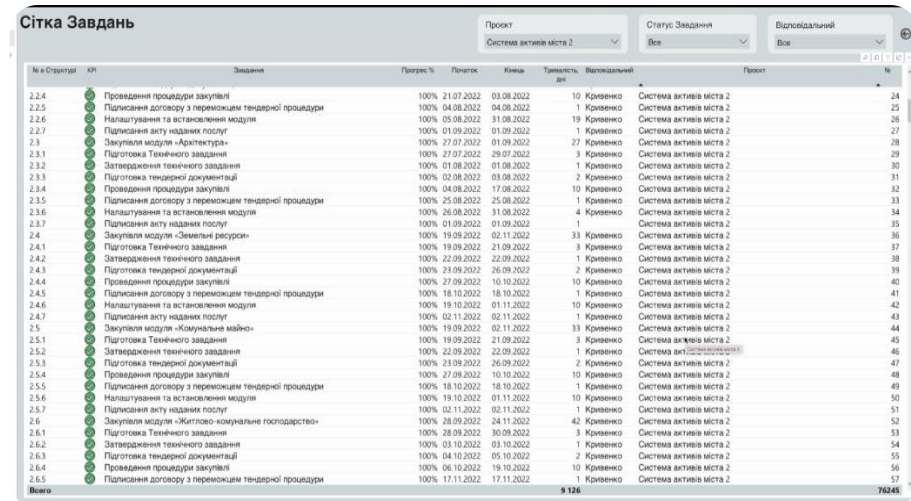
Сітка Завдань

Проект
Система активів міста 2

Статус Завдання
Все

Відповідальний
Все

| № в Структурі | KPI | Завдання | Прогрес % | Початок | Кінець | Тривалість, дні | Відповідальний | Проект | № |
|---|---|---|---|---|---|---|---|---|---|
| 2.2.4 | | Проведення процедури закупівлі | 100% | 21.07.2022 | 03.08.2022 | 10 | Кривенко | Система активів міста 2 | 24 |
| 2.2.5 | | Підписання договору з переможцем тендерної процедури | 100% | 04.08.2022 | 04.08.2022 | 1 | Кривенко | Система активів міста 2 | 25 |
| 2.2.6 | | Налаштування та встановлення модуля | 100% | 05.08.2022 | 31.08.2022 | 19 | Кривенко | Система активів міста 2 | 26 |
| 2.2.7 | | Підписання акту наданих послуг | 100% | 01.09.2022 | 01.09.2022 | 1 | Кривенко | Система активів міста 2 | 27 |
| 2.3 | | Закупівля модуля «Архітектура» | 100% | 27.07.2022 | 01.09.2022 | 27 | Кривенко | Система активів міста 2 | 28 |
| 2.3.1 | | Підготовка Технічного завдання | 100% | 27.07.2022 | 29.07.2022 | 3 | Кривенко | Система активів міста 2 | 29 |
| 2.3.2 | | Затвердження технічного завдання | 100% | 01.08.2022 | 01.08.2022 | 1 | Кривенко | Система активів міста 2 | 30 |
| 2.3.3 | | Підготовка тендерної документації | 100% | 02.08.2022 | 03.08.2022 | 2 | Кривенко | Система активів міста 2 | 31 |
| 2.3.4 | | Проведення процедури закупівлі | 100% | 04.08.2022 | 17.08.2022 | 10 | Кривенко | Система активів міста 2 | 32 |
| 2.3.5 | | Підписання договору з переможцем тендерної процедури | 100% | 25.08.2022 | 25.08.2022 | 1 | Кривенко | Система активів міста 2 | 33 |
| 2.3.6 | | Налаштування та встановлення модуля | 100% | 26.08.2022 | 31.08.2022 | 4 | Кривенко | Система активів міста 2 | 34 |
| 2.3.7 | | Підписання акту наданих послуг | 100% | 01.09.2022 | 01.09.2022 | 1 | Кривенко | Система активів міста 2 | 35 |
| 2.4 | | Закупівля модуля «Земельні ресурси» | 100% | 19.09.2022 | 02.11.2022 | 33 | Кривенко | Система активів міста 2 | 36 |
| 2.4.1 | | Підготовка Технічного завдання | 100% | 19.09.2022 | 21.09.2022 | 3 | Кривенко | Система активів міста 2 | 37 |
| 2.4.2 | | Затвердження технічного завдання | 100% | 22.09.2022 | 22.09.2022 | 1 | Кривенко | Система активів міста 2 | 38 |
| 2.4.3 | | Підготовка тендерної документації | 100% | 23.09.2022 | 26.09.2022 | 2 | Кривенко | Система активів міста 2 | 39 |
| 2.4.4 | | Проведення процедури закупівлі | 100% | 27.09.2022 | 10.10.2022 | 10 | Кривенко | Система активів міста 2 | 40 |
| 2.4.5 | | Підписання договору з переможцем тендерної процедури | 100% | 18.10.2022 | 18.10.2022 | 1 | Кривенко | Система активів міста 2 | 41 |
| 2.4.6 | | Налаштування та встановлення модуля | 100% | 19.10.2022 | 01.11.2022 | 10 | Кривенко | Система активів міста 2 | 42 |
| 2.4.7 | | Підписання акту наданих послуг | 100% | 02.11.2022 | 02.11.2022 | 1 | Кривенко | Система активів міста 2 | 43 |
| 2.5 | | Закупівля модуля «Комунальне майно» | 100% | 19.09.2022 | 02.11.2022 | 33 | Кривенко | Система активів міста 2 | 44 |
| 2.5.1 | | Підготовка Технічного завдання | 100% | 19.09.2022 | 21.09.2022 | 3 | Кривенко | Система активів міста 2 | 45 |
| 2.5.2 | | Затвердження технічного завдання | 100% | 22.09.2022 | 22.09.2022 | 1 | Кривенко | Система активів міста 2 | 46 |
| 2.5.3 | | Підготовка тендерної документації | 100% | 23.09.2022 | 26.09.2022 | 2 | Кривенко | Система активів міста 2 | 47 |
| 2.5.4 | | Проведення процедури закупівлі | 100% | 27.09.2022 | 10.10.2022 | 10 | Кривенко | Система активів міста 2 | 48 |
| 2.5.5 | | Підписання договору з переможцем тендерної процедури | 100% | 18.10.2022 | 18.10.2022 | 1 | Кривенко | Система активів міста 2 | 49 |
| 2.5.6 | | Налаштування та встановлення модуля | 100% | 19.10.2022 | 01.11.2022 | 10 | Кривенко | Система активів міста 2 | 50 |
| 2.5.7 | | Підписання акту наданих послуг | 100% | 02.11.2022 | 02.11.2022 | 1 | Кривенко | Система активів міста 2 | 51 |
| 2.6 | | Закупівля модуля «Житлово-комунальне господарство» | 100% | 28.09.2022 | 24.11.2022 | 42 | Кривенко | Система активів міста 2 | 52 |
| 2.6.1 | | Підготовка Технічного завдання | 100% | 28.09.2022 | 30.09.2022 | 3 | Кривенко | Система активів міста 2 | 53 |
| 2.6.2 | | Затвердження технічного завдання | 100% | 03.10.2022 | 03.10.2022 | 1 | Кривенко | Система активів міста 2 | 54 |
| 2.6.3 | | Підготовка тендерної документації | 100% | 04.10.2022 | 05.10.2022 | 2 | Кривенко | Система активів міста 2 | 55 |
| 2.6.4 | | Проведення процедури закупівлі | 100% | 06.10.2022 | 19.10.2022 | 10 | Кривенко | Система активів міста 2 | 56 |
| 2.6.5 | | Підписання договору з переможцем тендерної процедури | 100% | 17.11.2022 | 17.11.2022 | 1 | Кривенко | Система активів міста 2 | 57 |
| Всего | | | | | | 9 126 | | | 76245 |